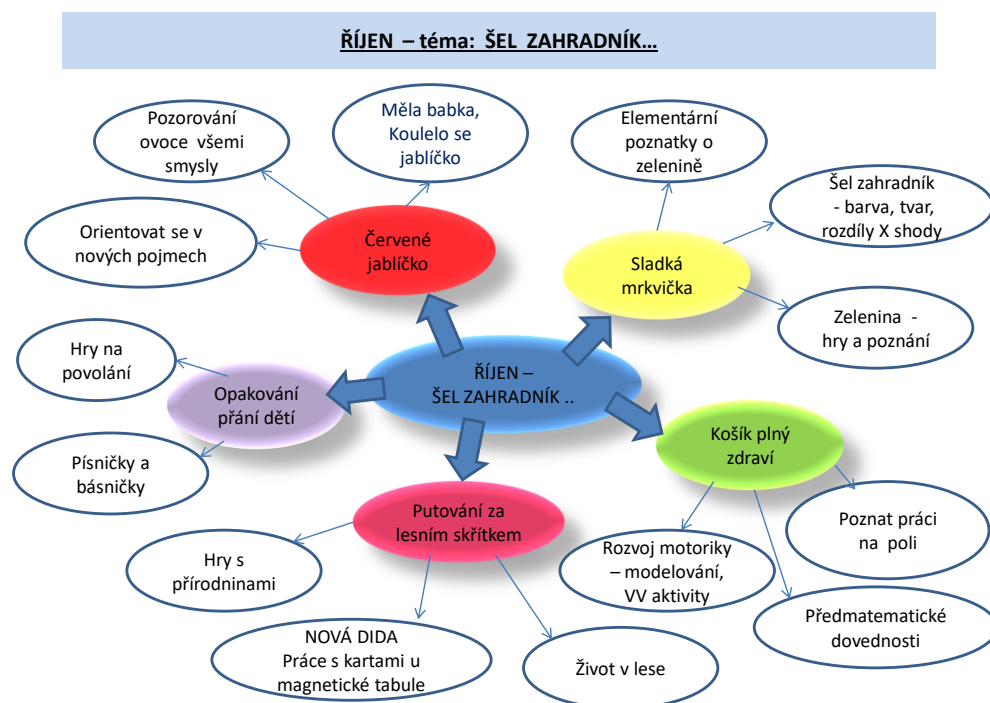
ŘÍJEN – téma: ŠEL ZAHRADNÍK…

ŘÍJEN – ŠEL ZAHRADNÍK ..

Červené jablíčko

Pozorování ovoce všemi smysly

Měla babka, Koulelo se jablíčko

Orientovat se v nových pojmech

Sladká mrkvička

Elementární poznatky o zelenině

Šel zahradník - barva, tvar, rozdíly X shody

Zelenina - hry a poznání

Opakování přání dětí

Hry na povolání

Písničky a básničky

Košík plný zdraví

Poznat práci na poli

Rozvoj motoriky – modelování, VV aktivity

Předmatematické dovednosti

Putování za lesním skřítkem

Hry s přírodninami

NOVÁ DIDA Práce s kartami u magnetické tabule

Život v lese